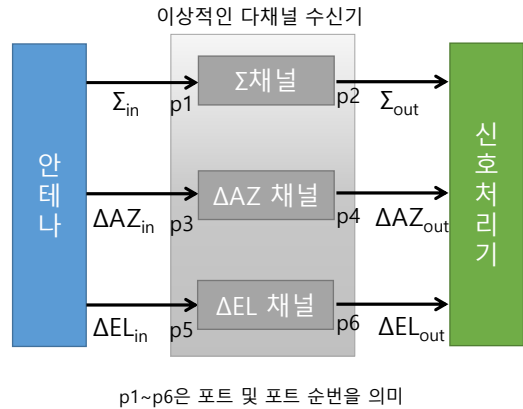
이상적인 다채널 수신기

안테나

$\Sigma_{in}$ p1 Σ채널 p2 $\Sigma_{out}$

$\Delta AZ_{in}$ p3 ΔAZ 채널 p4 $\Delta AZ_{out}$

$\Delta EL_{in}$ p5 ΔEL 채널 p6 $\Delta EL_{out}$

신호처리기

p1~p6은 포트 및 포트 순번을 의미